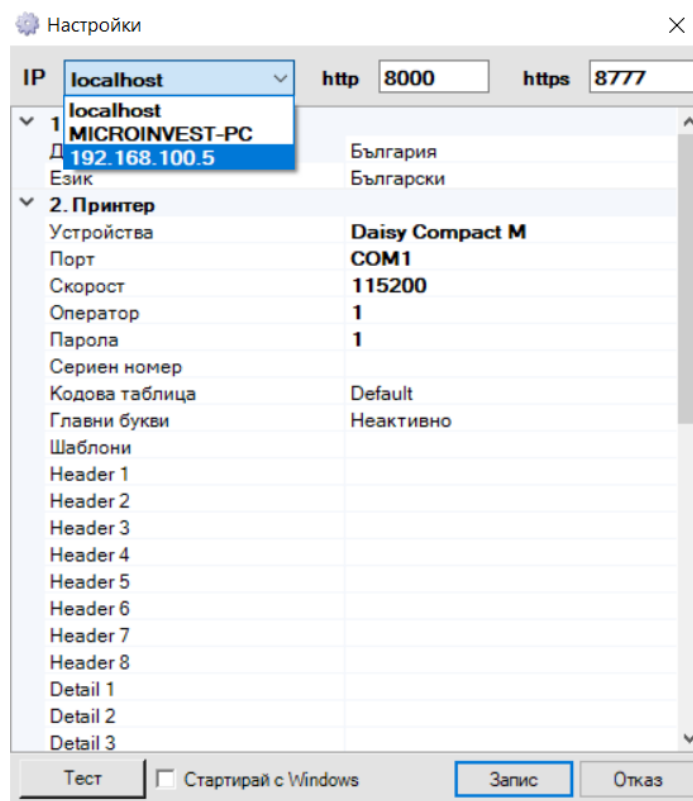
Настройки

IP localhost http 8000 https 8777

localhost
MICROINVEST-PC
192.168.100.5

1
Д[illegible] България
Език Български
2. Принтер
Устройства Daisy Compact M
Порт COM1
Скорост 115200
Оператор 1
Парола 1
Сериен номер
Кодова таблица Default
Главни букви Неактивно
Шаблони
Header 1
Header 2
Header 3
Header 4
Header 5
Header 6
Header 7
Header 8
Detail 1
Detail 2
Detail 3

Тест Стартирай с Windows Запис Отказ